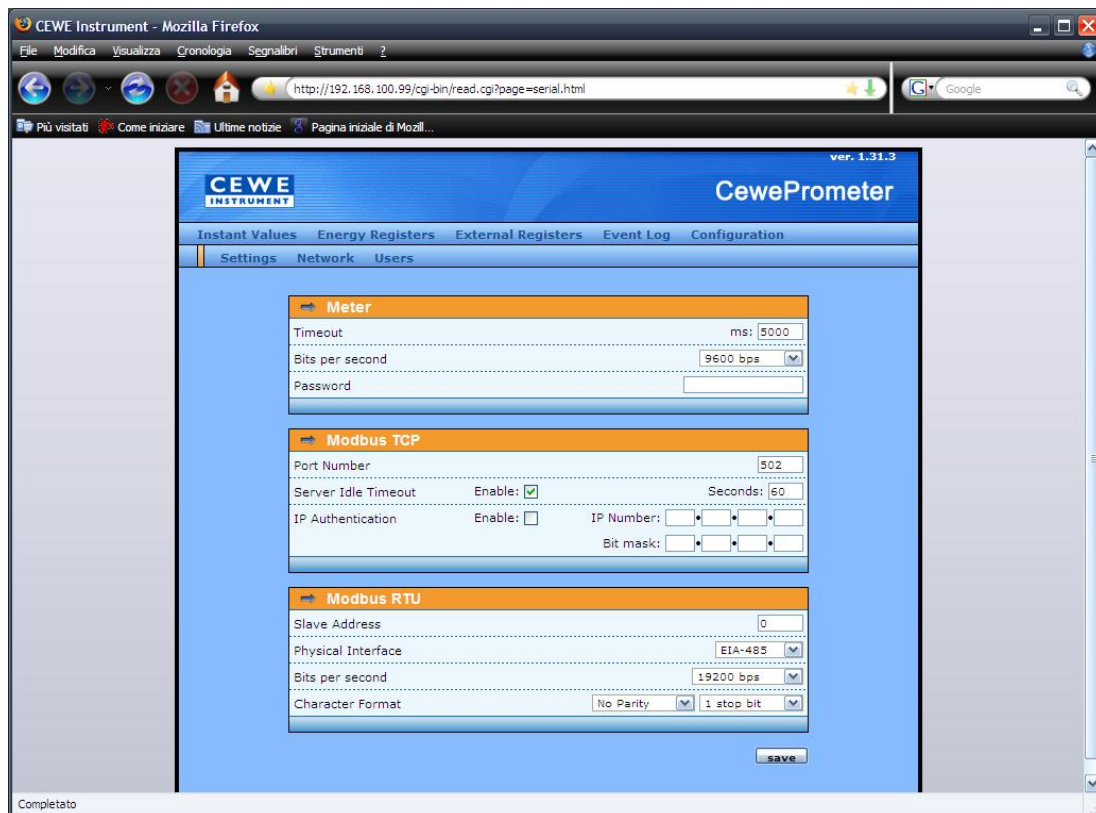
CEWE Instrument - Mozilla Firefox

File Modifica Visualizza Cronologia Segnalibri Strumenti ?

http://192.168.100.99/cgi-bin/read.cgi?page=serial.html

Google

Più visitati Come iniziare Ultime notizie Pagina iniziale di Mozill...

ver. 1.31.3

CEWE INSTRUMENT

CewePrometer

Instant Values Energy Registers External Registers Event Log Configuration

Settings Network Users

Meter

Timeout ms: 5000

Bits per second 9600 bps

Password

Modbus TCP

Port Number 502

Server Idle Timeout Enable: Seconds: 60

IP Authentication Enable: IP Number:

Bit mask:

Modbus RTU

Slave Address 0

Physical Interface EIA-485

Bits per second 19200 bps

Character Format No Parity 1 stop bit

save

Completato